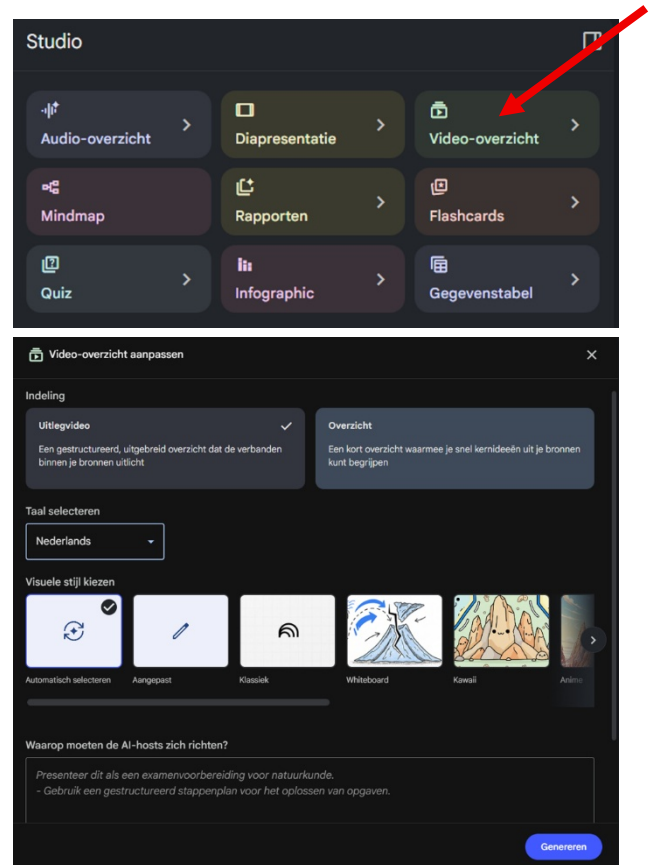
Studio

Audio-overzicht

Diapresentatie

Video-overzicht

Mindmap

Rapporten

Flashcards

Quiz

Infographic

Gegevenstabel

Video-overzicht aanpassen

Indeling

Uitlegvideo
Een gestructureerd, uitgebreid overzicht dat de verbanden binnen je bronnen uitlicht

Overzicht
Een kort overzicht waarmee je snel kernideeën uit je bronnen kunt begrijpen

Taal selecteren

Nederlands

Visuele stijl kiezen

Automatisch selecteren

Aangepast

Klassiek

Whiteboard

Kawaii

Anime

Waarop moeten de AI-hosts zich richten?

Presenteer dit als een examenvoorbereiding voor natuurkunde.
- Gebruik een gestructureerd stappenplan voor het oplossen van opgaven.

Genereren